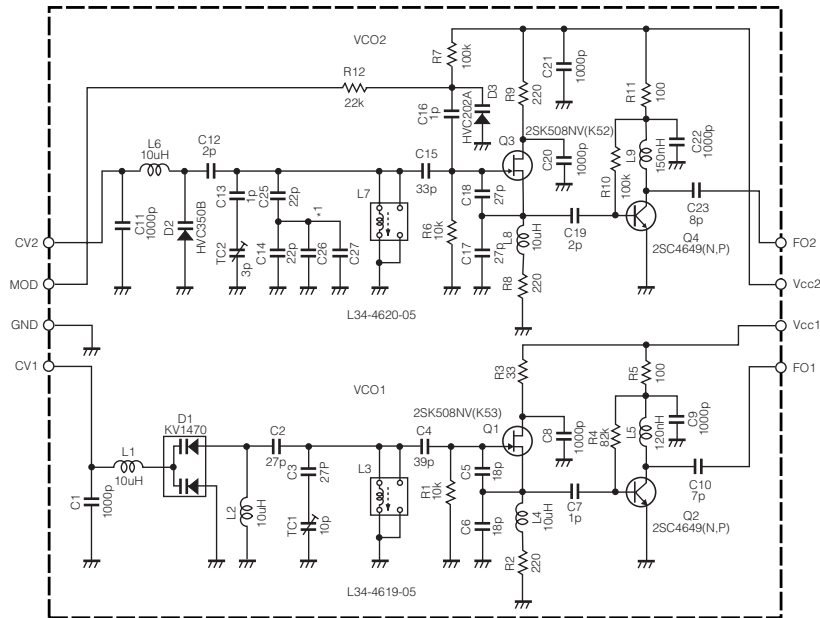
VCO2

R7 100k
R9 220
C21 1000p
R11 100
R12 22k
C16 1p
D3 HVC202A
2SK508NV(K52)
Q3
C22 1000p
L9 150nH
C20 1000p
L6 10uH
C12 2p
C15 33p
R10 100k
C23 8p
C13 1p
C25 22p
*1
L7
C18 27p
C19 2p
Q4 2SC4649(N,P)
C11 1000p
D2 HVC350B
TC2 3p
C14 22p
C26
C27
R6 10k
C17 27p
L8 10uH
R8 220
CV2
MOD
GND
CV1
FO2
Vcc2
Vcc1
FO1
L34-4620-05

VCO1

R3 33
R5 100
2SK508NV(K53)
Q1
C8 1000p
R4 82k
L5 120nH
C9 1000p
D1 KV1470
C2 27p
C4 39p
C5 18p
C10 7p
L1 10uH
C3 27P
L3
R1 10k
C7 1p
Q2 2SC4649(N,P)
C1 1000p
L2 10uH
TC1 10p
C6 18p
L4 10uH
R2 220
L34-4619-05